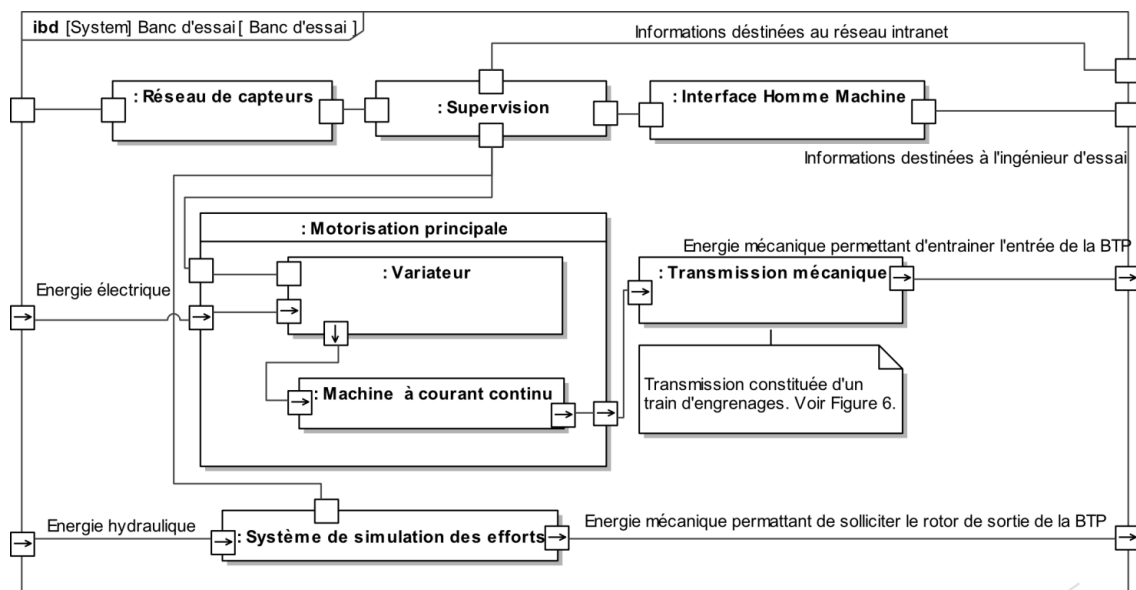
ibd [System] Banc d'essai [ Banc d'essai ]

Informations déstinées au réseau intranet

: Réseau de capteurs

: Supervision

: Interface Homme Machine

Informations destinées à l'ingénieur d'essai

: Motorisation principale

: Variateur

Energie électrique

Energie mécanique permettant d'entrainer l'entrée de la BTP

: Transmission mécanique

: Machine à courant continu

Transmission constituée d'un train d'engrenages. Voir Figure 6.

Energie hydraulique

: Système de simulation des efforts

Energie mécanique permattant de solliciter le rotor de sortie de la BTP